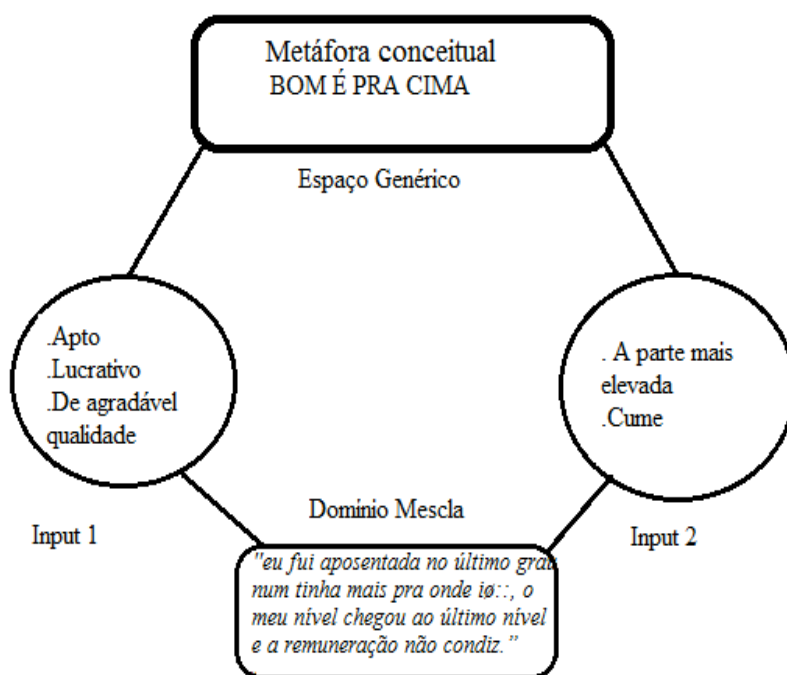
Metáfora conceitual
BOM É PRA CIMA

Espaço Genérico

.Apto
.Lucrativo
.De agradável qualidade

. A parte mais elevada
.Cume

Domínio Mescla

Input 1

Input 2

"eu fui aposentada no último grau num tinha mais pra onde iø::, o meu nível chegou ao último nível e a remuneração não condiz."